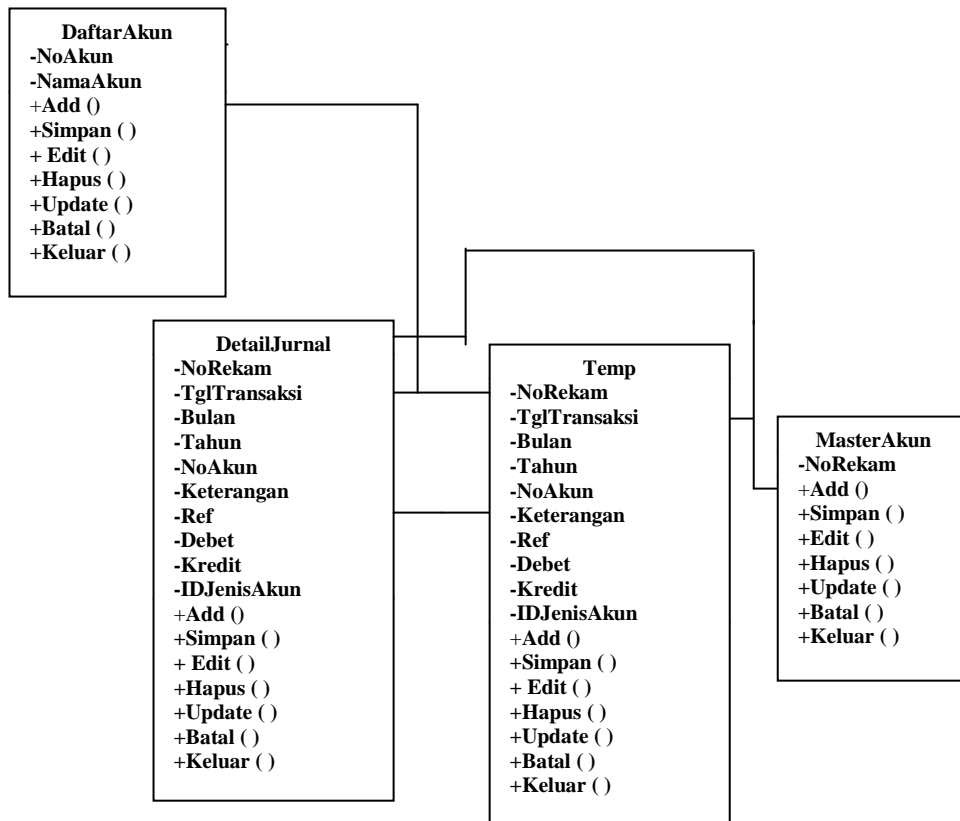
DaftarAkun
-NoAkun
-NamaAkun
+Add ()
+Simpan ( )
+ Edit ( )
+Hapus ( )
+Update ( )
+Batal ( )
+Keluar ( )

DetailJurnal
-NoRekam
-TglTransaksi
-Bulan
-Tahun
-NoAkun
-Keterangan
-Ref
-Debet
-Kredit
-IDJenisAkun
+Add ()
+Simpan ( )
+ Edit ( )
+Hapus ( )
+Update ( )
+Batal ( )
+Keluar ( )

Temp
-NoRekam
-TglTransaksi
-Bulan
-Tahun
-NoAkun
-Keterangan
-Ref
-Debet
-Kredit
-IDJenisAkun
+Add ()
+Simpan ( )
+ Edit ( )
+Hapus ( )
+Update ( )
+Batal ( )
+Keluar ( )

MasterAkun
-NoRekam
+Add ()
+Simpan ( )
+Edit ( )
+Hapus ( )
+Update ( )
+Batal ( )
+Keluar ( )